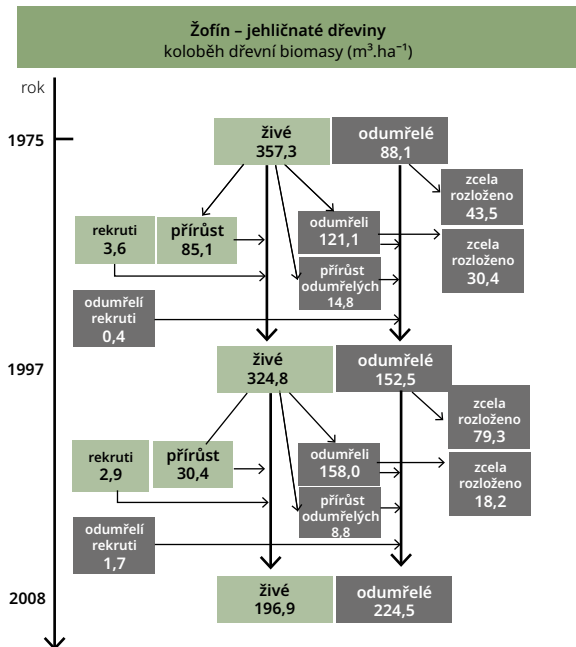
Žofín – jehličnaté dřeviny
koloběh dřevní biomasy (m$^3$.ha$^{-1}$)

rok

1975

živé
357,3

odumřelé
88,1

zcela rozloženo
43,5

rekruti
3,6

přírůst
85,1

odumřeli
121,1

zcela rozloženo
30,4

přírůst odumřelých
14,8

odumřelí rekruti
0,4

1997

živé
324,8

odumřelé
152,5

zcela rozloženo
79,3

rekruti
2,9

přírůst
30,4

odumřeli
158,0

zcela rozloženo
18,2

přírůst odumřelých
8,8

odumřelí rekruti
1,7

2008

živé
196,9

odumřelé
224,5